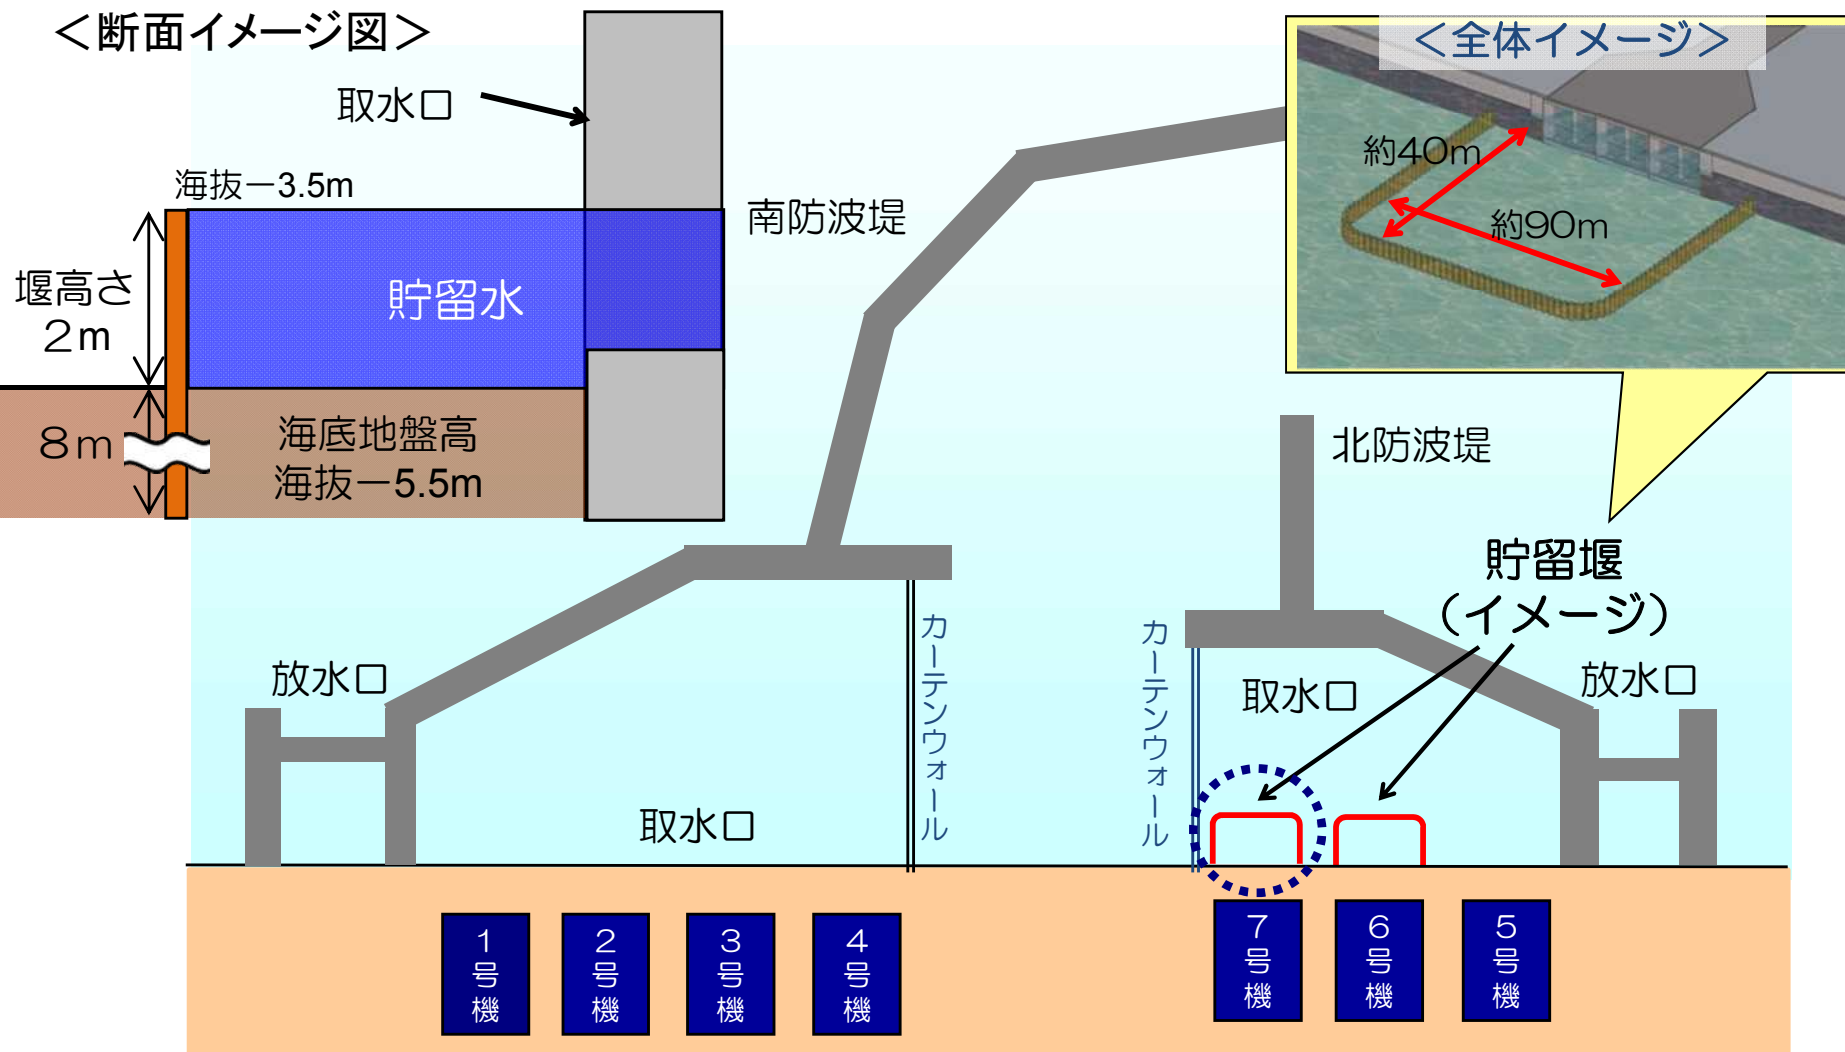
＜断面イメージ図＞

取水口

海抜－3.5m

堰高さ
２m

貯留水

８m

海底地盤高
海抜－5.5m

南防波堤

＜全体イメージ＞

約40m

約90m

北防波堤

貯留堰
（イメージ）

放水口

カーテンウォール

カーテンウォール

取水口

放水口

取水口

１号機

２号機

３号機

４号機

７号機

６号機

５号機